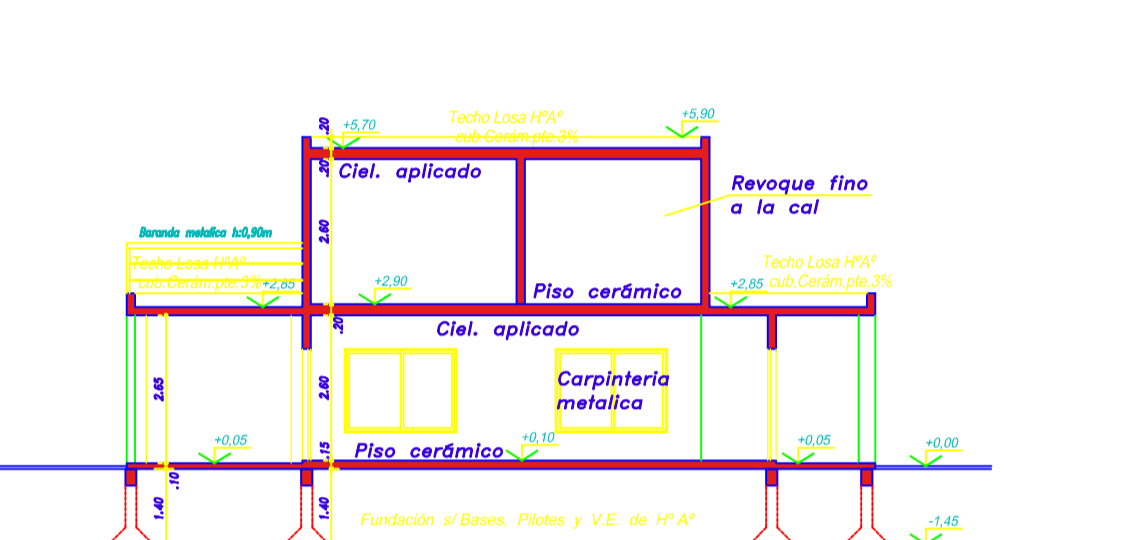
Techo Losa HºAº
cub.Cerám.pte.3%
+5,70
+5,90
.20
.20
Ciel. aplicado
Revoque fino
a la cal
2.60
Baranda metalica h:0,90m
Techo Losa HºAº
cub.Cerám.pte.3%
+2,85
+2,90
Piso cerámico
+2,85
Techo Losa HºAº
cub.Cerám.pte.3%
.20
Ciel. aplicado
2.65
2.60
Carpinteria
metalica
+0,05
+0,10
+0,05
+0,00
.15
Piso cerámico
.10
1.40
1.40
Fundación s/ Bases, Pilotes y V.E. de Hº Aº
-1,45